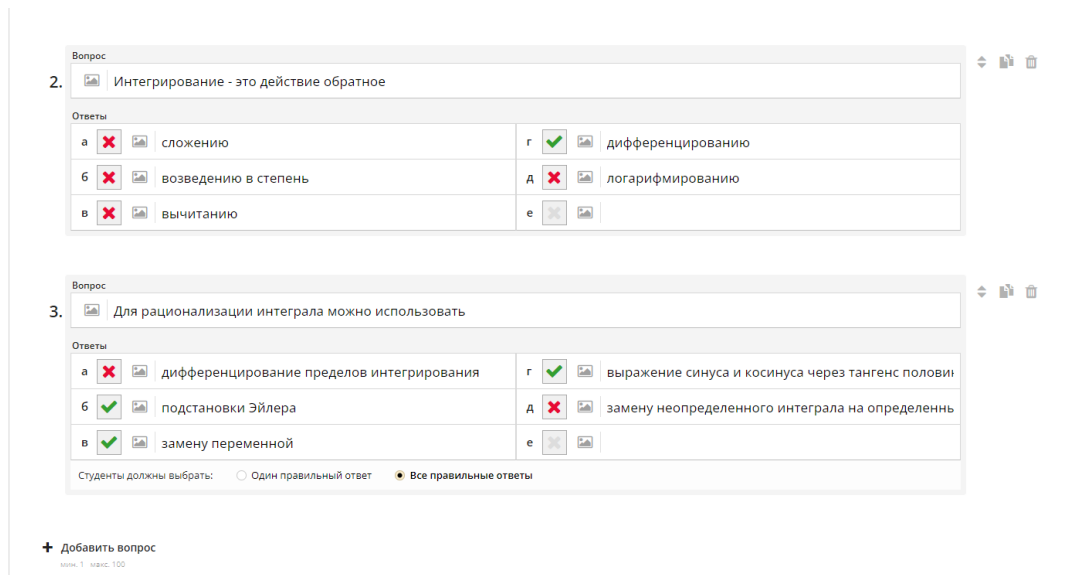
Вопрос

2. Интегрирование - это действие обратное

Ответы

а сложению

б возведению в степень

в вычитанию

г дифференцированию

д логарифмированию

е

Вопрос

3. Для рационализации интеграла можно использовать

Ответы

а дифференцирование пределов интегрирования

б подстановки Эйлера

в замену переменной

г выражение синуса и косинуса через тангенс полови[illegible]

д замену неопределенного интеграла на определенн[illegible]

е

Студенты должны выбрать: Один правильный ответ Все правильные ответы

+ Добавить вопрос

мин. 1 макс. 100